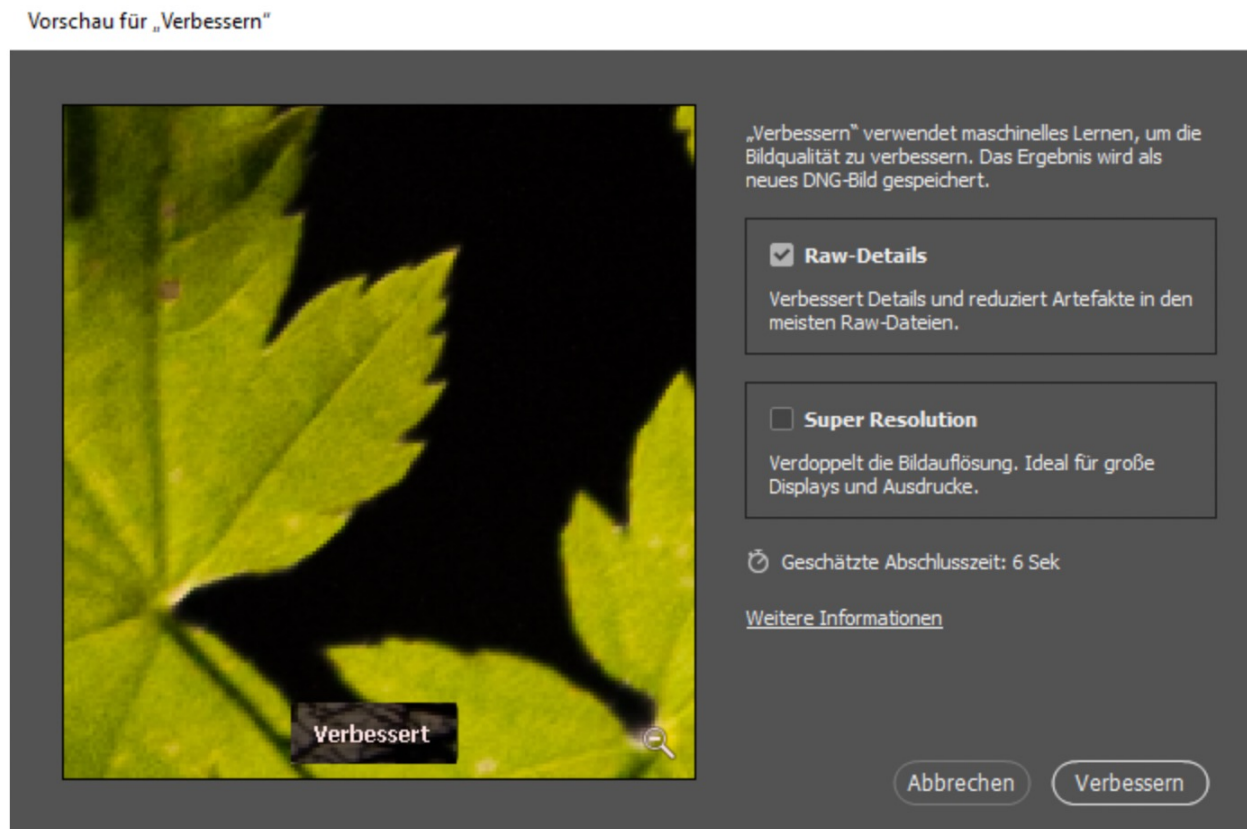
Vorschau für „Verbessern"

„Verbessern" verwendet maschinelles Lernen, um die Bildqualität zu verbessern. Das Ergebnis wird als neues DNG-Bild gespeichert.

Raw-Details

Verbessert Details und reduziert Artefakte in den meisten Raw-Dateien.

Super Resolution

Verdoppelt die Bildauflösung. Ideal für große Displays und Ausdrucke.

Geschätzte Abschlusszeit: 6 Sek

Weitere Informationen

Verbessert

Abbrechen

Verbessern